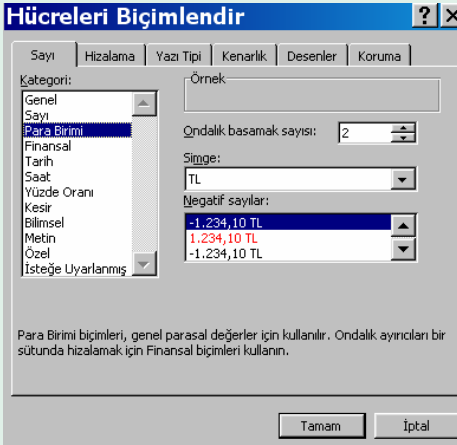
Hücreleri Biçimlendir

?

X

Sayı

Hizalama

Yazı Tipi

Kenarlık

Desenler

Koruma

Kategori:

Genel
Sayı
Para Birimi
Finansal
Tarih
Saat
Yüzde Oranı
Kesir
Bilimsel
Metin
Özel
İsteğe Uyarlanmış

Örnek

Ondalık basamak sayısı: 2

Simge:

TL

Negatif sayılar:

-1.234,10 TL
1.234,10 TL
-1.234,10 TL

Para Birimi biçimleri, genel parasal değerler için kullanılır. Ondalık ayırıcıları bir sütunda hizalamak için Finansal biçimleri kullanın.

Tamam

İptal